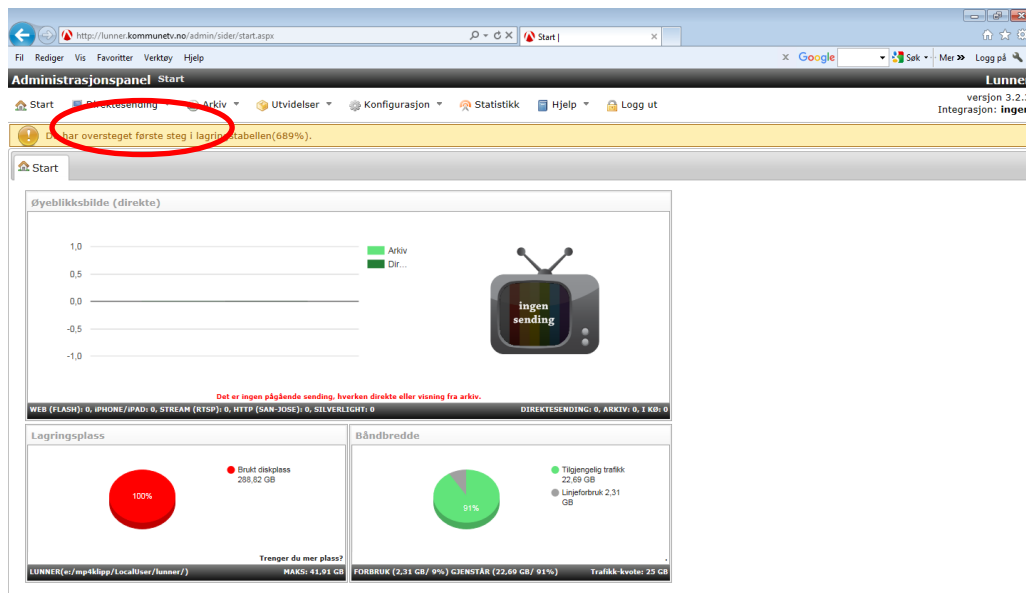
http://lunner.kommunetv.no/admin/sider/start.aspx

Start |

Fil Rediger Vis Favoritter Verktøy Hjelp

Google Søk Mer » Logg på

Administrasjonspanel Start

Lunner

Start Direktesending Arkiv Utvidelser Konfigurasjon Statistikk Hjelp Logg ut

versjon 3.2.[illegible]
Integrasjon: inge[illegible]

Du har oversteget første steg i lagringstabellen(689%).

Start

Øyeblikksbilde (direkte)

1,0
0,5
0,0
-0,5
-1,0

Arkiv
Dir...

ingen sending

Det er ingen pågående sending, hverken direkte eller visning fra arkiv.

WEB (FLASH): 0, IPHONE/IPAD: 0, STREAM (RTSP): 0, HTTP (SAN-JOSE): 0, SILVERLIGHT: 0

DIREKTESENDING: 0, ARKIV: 0, I KØ: 0

Lagringsplass

100%

Brukt diskplass
288,82 GB

Trenger du mer plass?

LUNNER(e:/mp4klipp/LocalUser/lunner/)

MAKS: 41,91 GB

Båndbredde

91%

Tilgjengelig trafikk
22,69 GB

Linjeforbruk 2,31 GB

FORBRUK (2,31 GB/ 9%) GJENSTÅR (22,69 GB/ 91%)

Trafikk-kvote: 25 GB